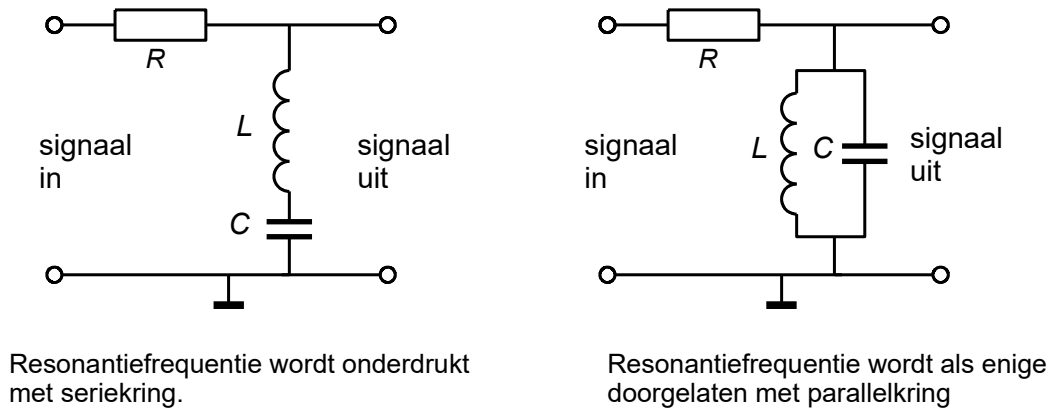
$R$

$L$

signaal in

signaal uit

$C$

Resonantiefrequentie wordt onderdrukt met seriekring.

$R$

signaal in

$L$

$C$

signaal uit

Resonantiefrequentie wordt als enige doorgelaten met parallelkring